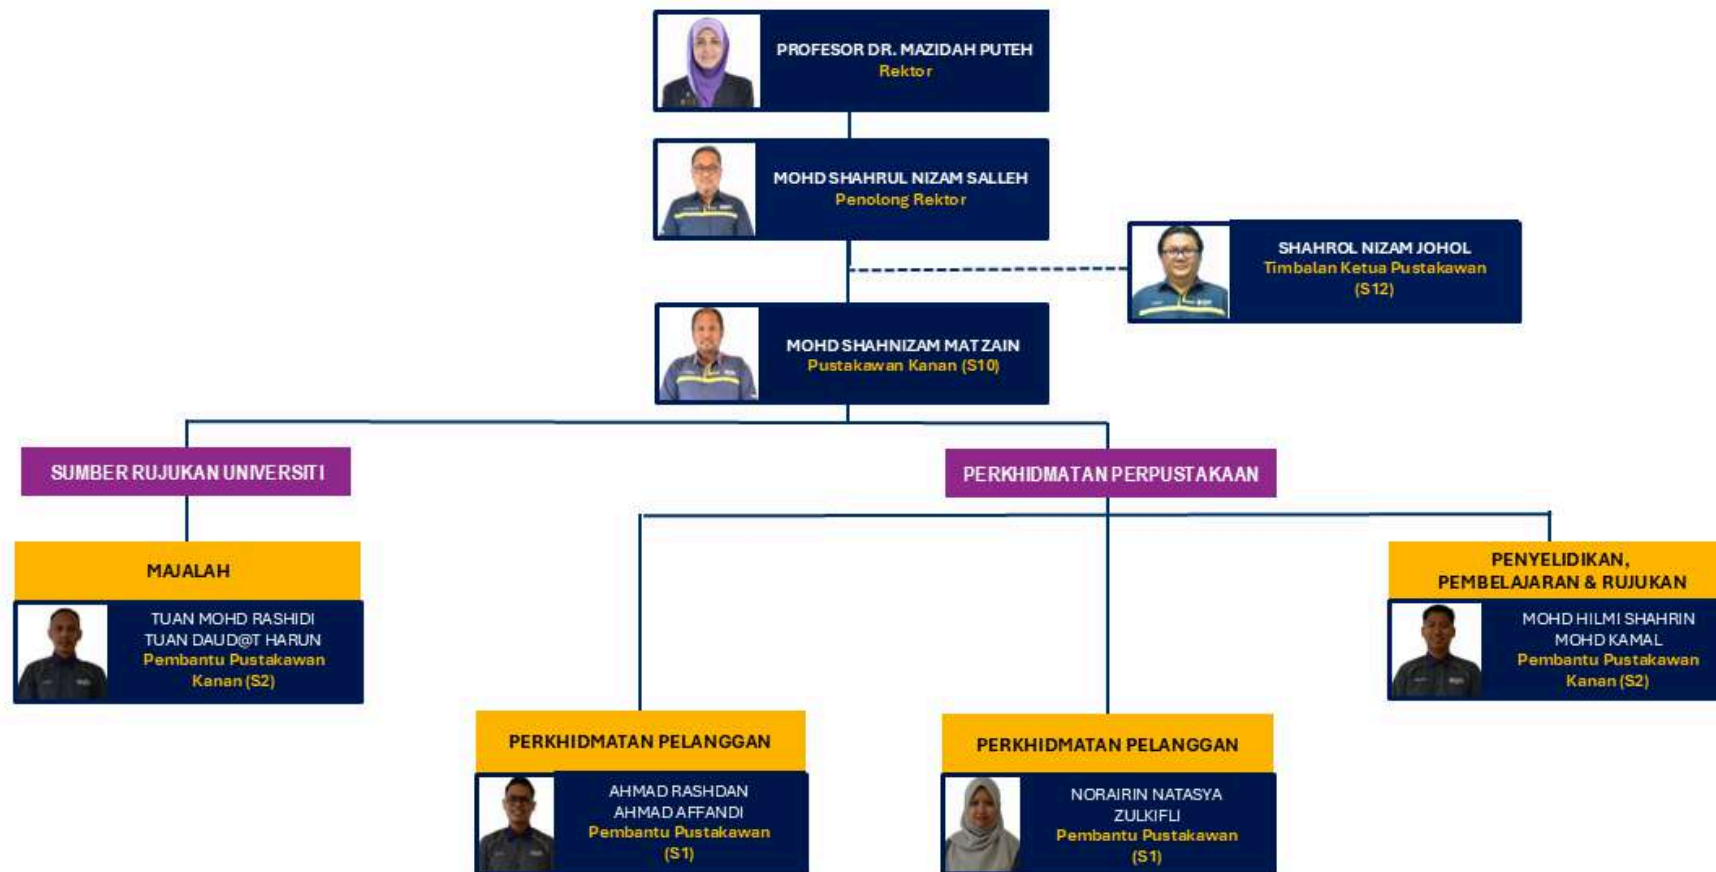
PROFESOR DR. MAZIDAH PUTEH
Rektor

MOHD SHAHRUL NIZAM SALLEH
Penolong Rektor

SHAHROL NIZAM JOHOL
Timbalan Ketua Pustakawan
(S12)

MOHD SHAHNIZAM MAT ZAIN
Pustakawan Kanan (S10)

SUMBER RUJUKAN UNIVERSITI

PERKHIDMATAN PERPUSTAKAAN

MAJALAH

TUAN MOHD RASHIDI
TUAN DAUD@T HARUN
Pembantu Pustakawan
Kanan (S2)

PENYELIDIKAN,
PEMBELAJARAN & RUJUKAN

MOHD HILMI SHAHRIN
MOHD KAMAL
Pembantu Pustakawan
Kanan (S2)

PERKHIDMATAN PELANGGAN

AHMAD RASHDAN
AHMAD AFFANDI
Pembantu Pustakawan
(S1)

PERKHIDMATAN PELANGGAN

NORAIRIN NATASYA
ZULKIFLI
Pembantu Pustakawan
(S1)